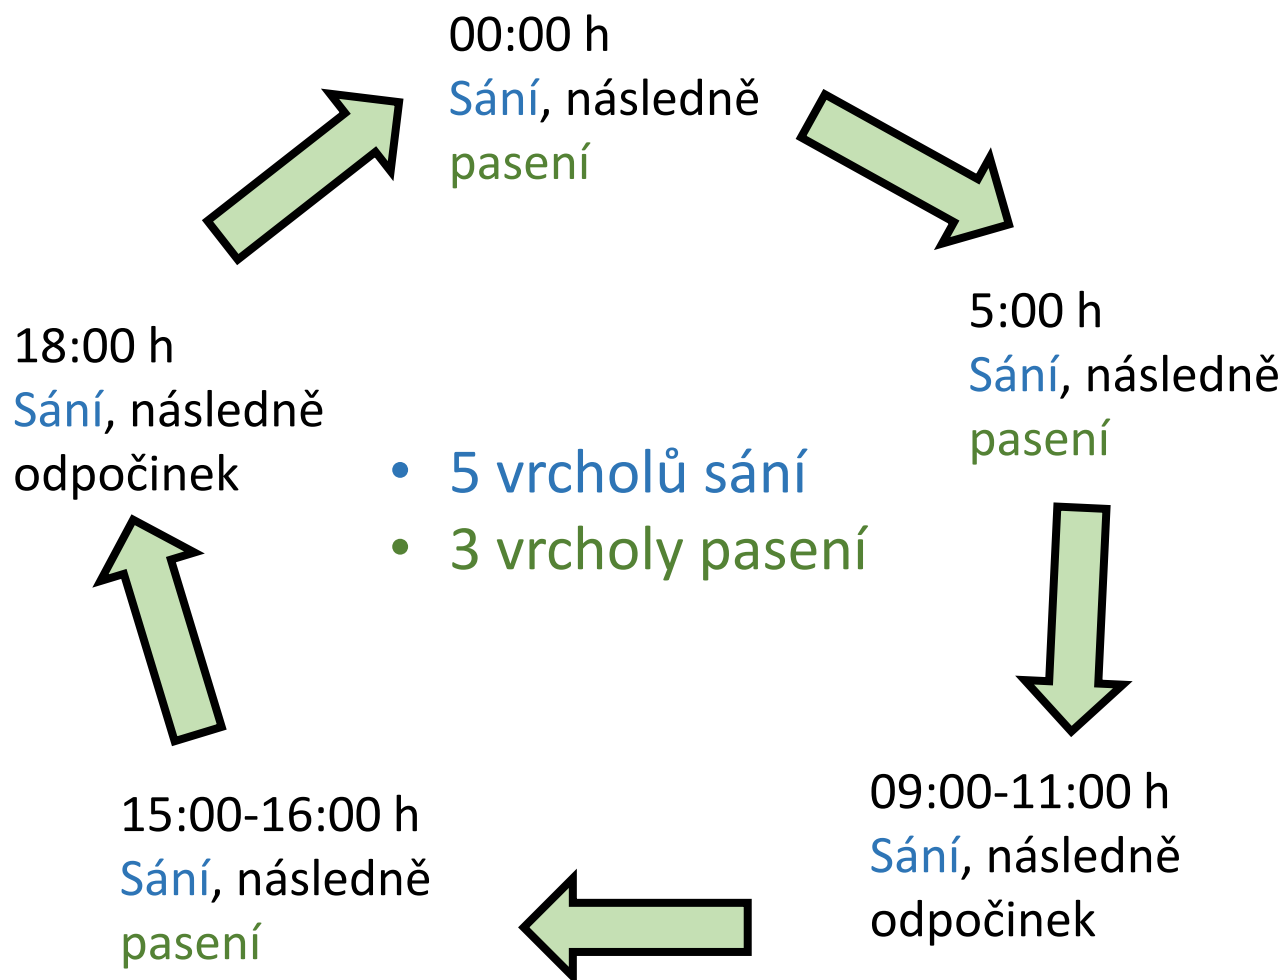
00:00 h
Sání, následně
pasení

5:00 h
Sání, následně
pasení

09:00-11:00 h
Sání, následně
odpočinek

15:00-16:00 h
Sání, následně
pasení

18:00 h
Sání, následně
odpočinek

• 5 vrcholů sání
• 3 vrcholy pasení